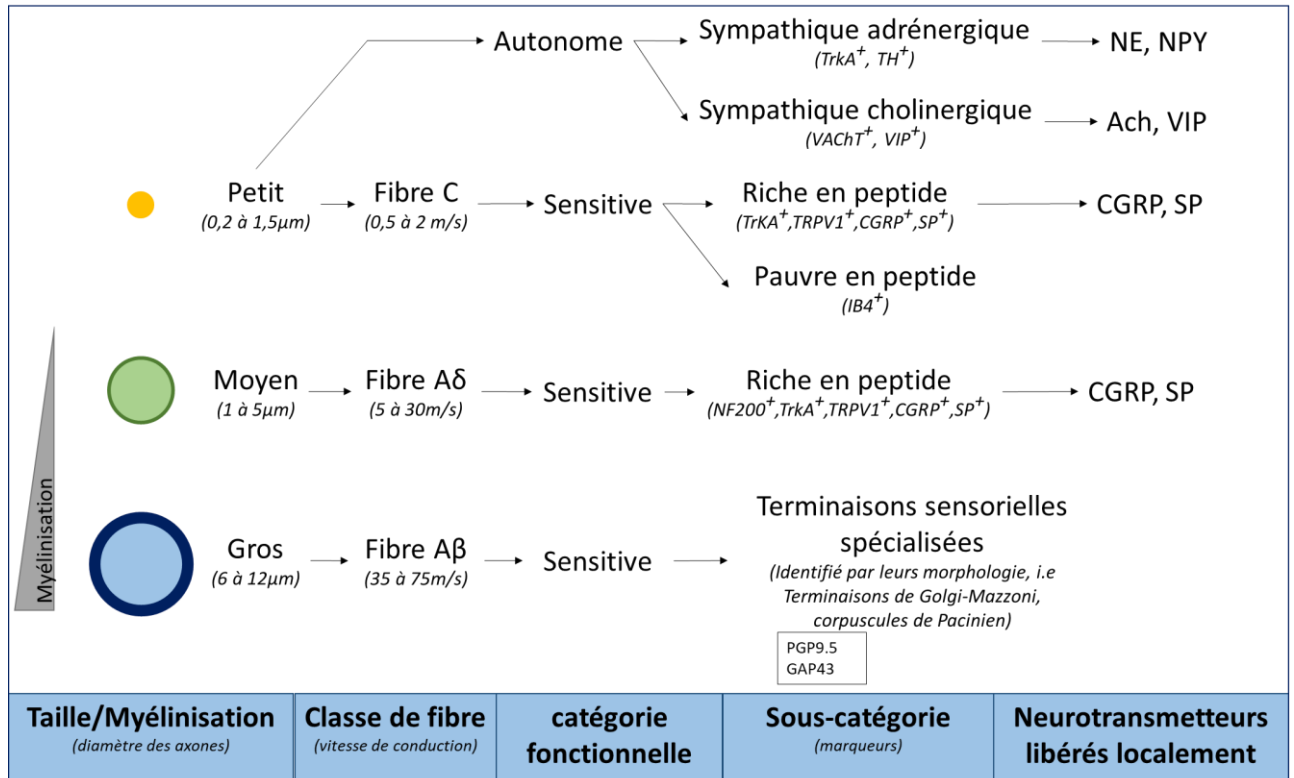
Autonome

Sympathique adrénergique
($TrkA^+$, $TH^+$)

NE, NPY

Sympathique cholinergique
($VAChT^+$, $VIP^+$)

Ach, VIP

Petit
(0,2 à 1,5µm)

Fibre C
(0,5 à 2 m/s)

Sensitive

Riche en peptide
($TrkA^+$,$TRPV1^+$,$CGRP^+$,$SP^+$)

CGRP, SP

Pauvre en peptide
($IB4^+$)

Moyen
(1 à 5µm)

Fibre Aδ
(5 à 30m/s)

Sensitive

Riche en peptide
($NF200^+$,$TrkA^+$,$TRPV1^+$,$CGRP^+$,$SP^+$)

CGRP, SP

Myélinisation

Gros
(6 à 12µm)

Fibre Aβ
(35 à 75m/s)

Sensitive

Terminaisons sensorielles spécialisées
(Identifié par leurs morphologie, i.e Terminaisons de Golgi-Mazzoni, corpuscules de Pacinien)

PGP9.5
GAP43

Taille/Myélinisation
(diamètre des axones)

Classe de fibre
(vitesse de conduction)

catégorie fonctionnelle

Sous-catégorie
(marqueurs)

Neurotransmetteurs libérés localement